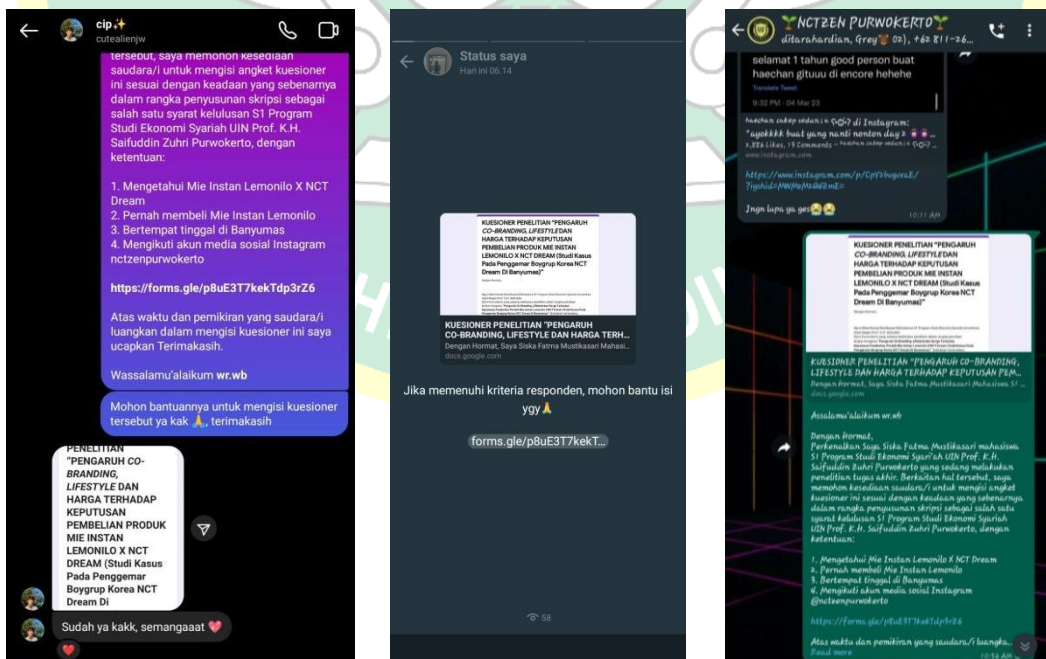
cip✨
cutealienjw

tersebut, saya memohon kesediaan saudara/i untuk mengisi angket kuesioner ini sesuai dengan keadaan yang sebenarnya dalam rangka penyusunan skripsi sebagai salah satu syarat kelulusan S1 Program Studi Ekonomi Syariah UIN Prof. K.H. Saifuddin Zuhri Purwokerto, dengan ketentuan:

1. Mengetahui Mie Instan Lemonilo X NCT Dream
2. Pernah membeli Mie Instan Lemonilo
3. Bertempat tinggal di Banyumas
4. Mengikuti akun media sosial Instagram nctzenpurwokerto

https://forms.gle/p8uE3T7kekTdp3rZ6

Atas waktu dan pemikiran yang saudara/i luangkan dalam mengisi kuesioner ini saya ucapkan Terimakasih.

Wassalamu'alaikum wr.wb

Mohon bantuannya untuk mengisi kuesioner tersebut ya kak 🙏, terimakasih

PENELITIAN "PENGARUH CO-BRANDING, LIFESTYLE DAN HARGA TERHADAP KEPUTUSAN PEMBELIAN PRODUK MIE INSTAN LEMONILO X NCT DREAM (Studi Kasus Pada Penggemar Boygrup Korea NCT Dream Di

Sudah ya kakk, semangaaat 💖

Status saya
Hari ini 06.14

KUESIONER PENELITIAN "PENGARUH CO-BRANDING, LIFESTYLE DAN HARGA TERHADAP KEPUTUSAN PEMBELIAN PRODUK MIE INSTAN LEMONILO X NCT DREAM (Studi Kasus Pada Penggemar Boygrup Korea NCT Dream Di Banyumas)"

KUESIONER PENELITIAN "PENGARUH CO-BRANDING, LIFESTYLE DAN HARGA TERH...
Dengan Hormat, Saya Siska Fatma Mustikasari Mahasi...
docs.google.com

Jika memenuhi kriteria responden, mohon bantu isi ygy🙏

forms.gle/p8uE3T7kekT...

58

NCTZEN PURWOKERTO
ditarahardian, Grey 02), +62 811-26...

selamat 1 tahun good person buat haechan gituuu di encore hehehe
Translate Tweet
9:32 PM · 04 Mar 23

haechan cakep seduni a 🍀 di Instagram: "ayokkkk buat yang nanti nonton day 3 ..."
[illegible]
www.instagram.com

https://www.instagram.com/p/CpY3bugvzxE/?igshid=MWMeMzM2MzE=

Jngn lupa ya ges😂😂
10:11 AM

KUESIONER PENELITIAN "PENGARUH CO-BRANDING, LIFESTYLE DAN HARGA TERHADAP KEPUTUSAN PEMBELIAN PRODUK MIE INSTAN LEMONILO X NCT DREAM (Studi Kasus Pada Penggemar Boygrup Korea NCT Dream Di Banyumas)"

KUESIONER PENELITIAN "PENGARUH CO-BRANDING, LIFESTYLE DAN HARGA TERHADAP KEPUTUSAN PEM...
Dengan Hormat, Saya Siska Fatma Mustikasari Mahasiswi S1 ...
docs.google.com

Assalamu'alaikum wr.wb

Dengan Hormat,
Perkenalkan Saya Siska Fatma Mustikasari mahasiswa S1 Program Studi Ekonomi Syari'ah UIN Prof. K.H. Saifuddin Zuhri Purwokerto yang sedang melakukan penelitian tugas akhir. Berkaitan hal tersebut, saya memohon kesediaan saudara/i untuk mengisi angket kuesioner ini sesuai dengan keadaan yang sebenarnya dalam rangka penyusunan skripsi sebagai salah satu syarat kelulusan S1 Program Studi Ekonomi Syariah UIN Prof. K.H. Saifuddin Zuhri Purwokerto, dengan ketentuan:

1. Mengetahui Mie Instan Lemonilo X NCT Dream
2. Pernah membeli Mie Instan Lemonilo
3. Bertempat tinggal di Banyumas
4. Mengikuti akun media sosial Instagram @nctzenpurwokerto

https://forms.gle/p8uE3T7kekTdp3rZ6

Atas waktu dan pemikiran yang saudara/i luangka...
Read more
10:56 AM